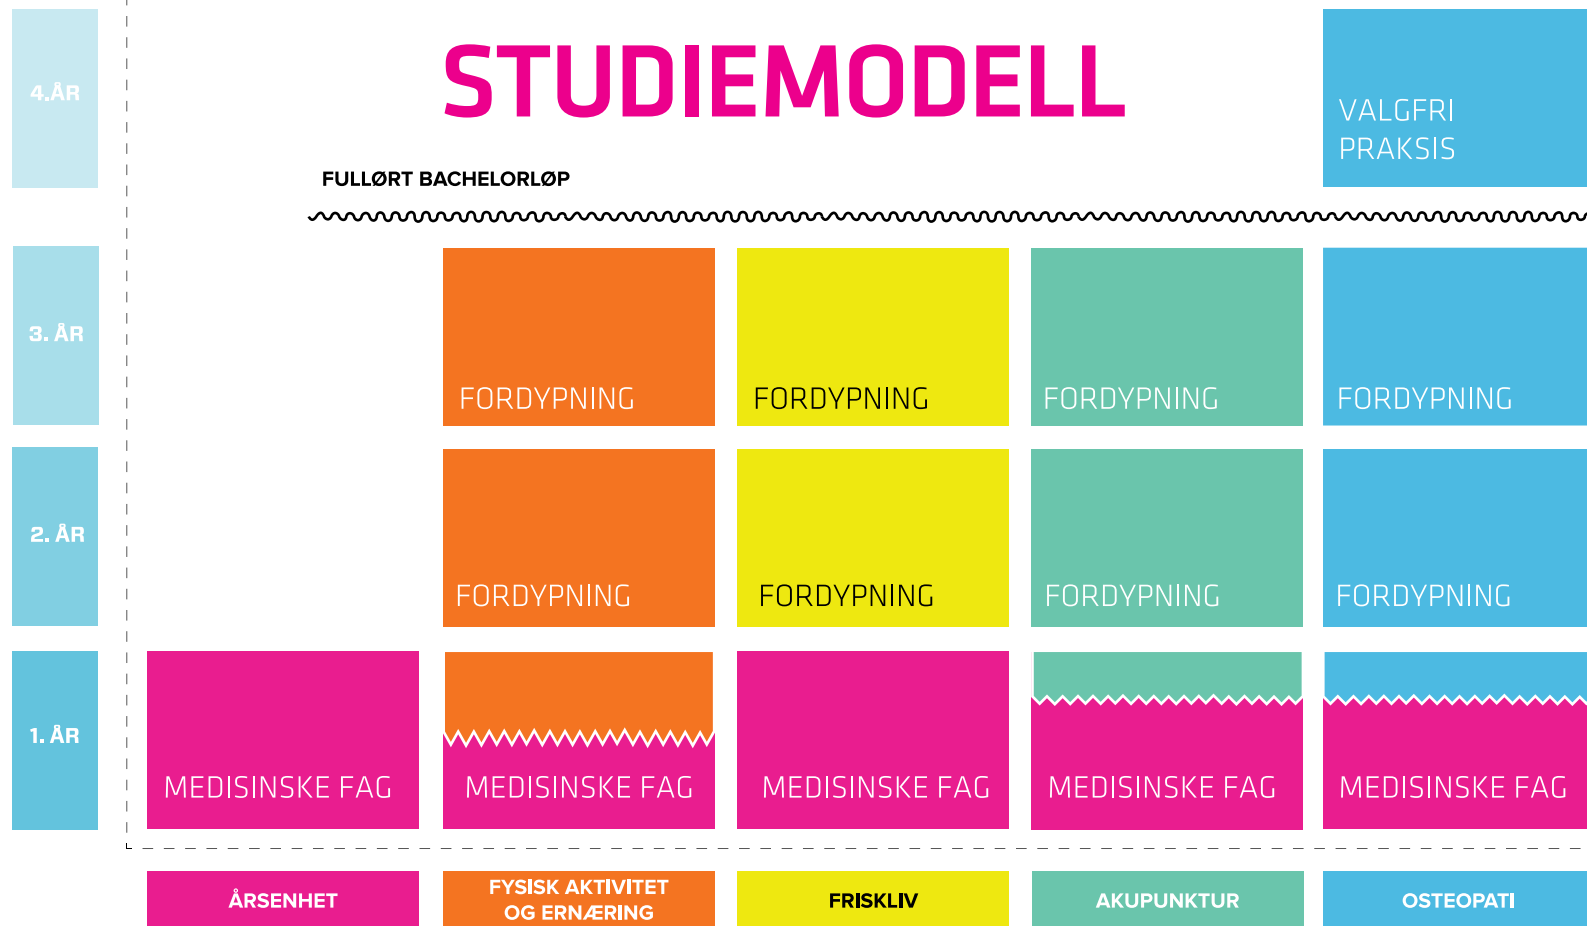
4.ÅR

STUDIEMODELL

VALGFRI PRAKSIS

FULLØRT BACHELORLØP

3. ÅR

FORDYPNING

FORDYPNING

FORDYPNING

FORDYPNING

2. ÅR

FORDYPNING

FORDYPNING

FORDYPNING

FORDYPNING

1. ÅR

MEDISINSKE FAG

MEDISINSKE FAG

MEDISINSKE FAG

MEDISINSKE FAG

MEDISINSKE FAG

ÅRSENHET

FYSISK AKTIVITET OG ERNÆRING

FRISKLIV

AKUPUNKTUR

OSTEOPATI